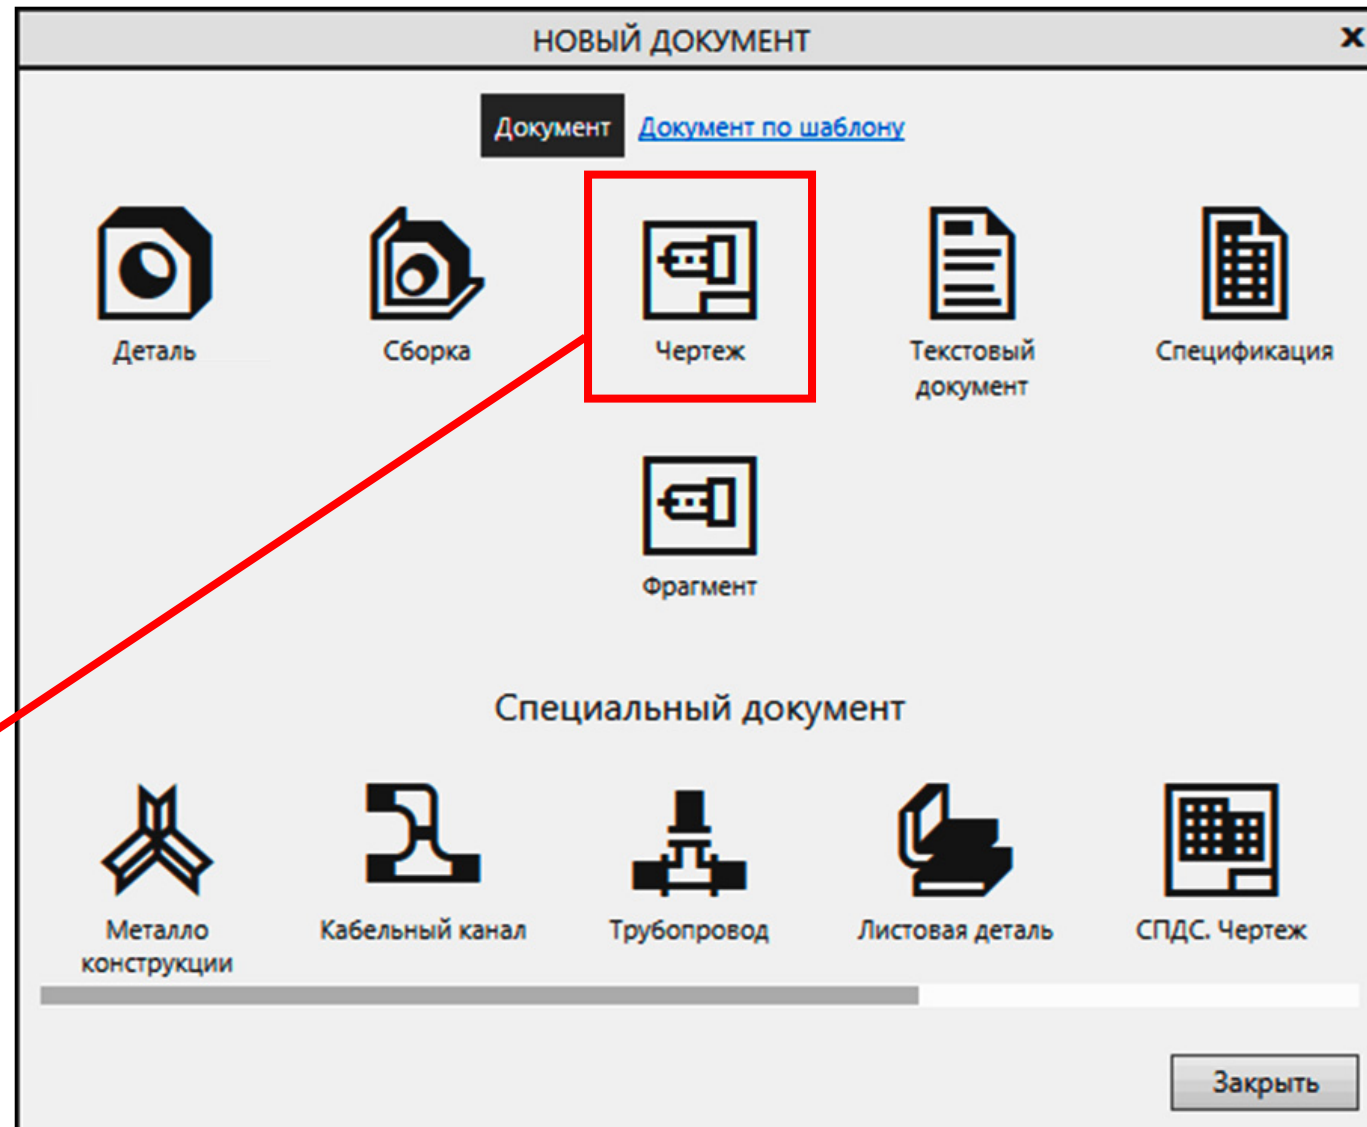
НОВЫЙ ДОКУМЕНТ

x

Документ Документ по шаблону

Деталь

Сборка

Чертеж

Текстовый документ

Спецификация

Фрагмент

Специальный документ

Металло конструкции

Кабельный канал

Трубопровод

Листовая деталь

СПДС. Чертеж

Закрыть